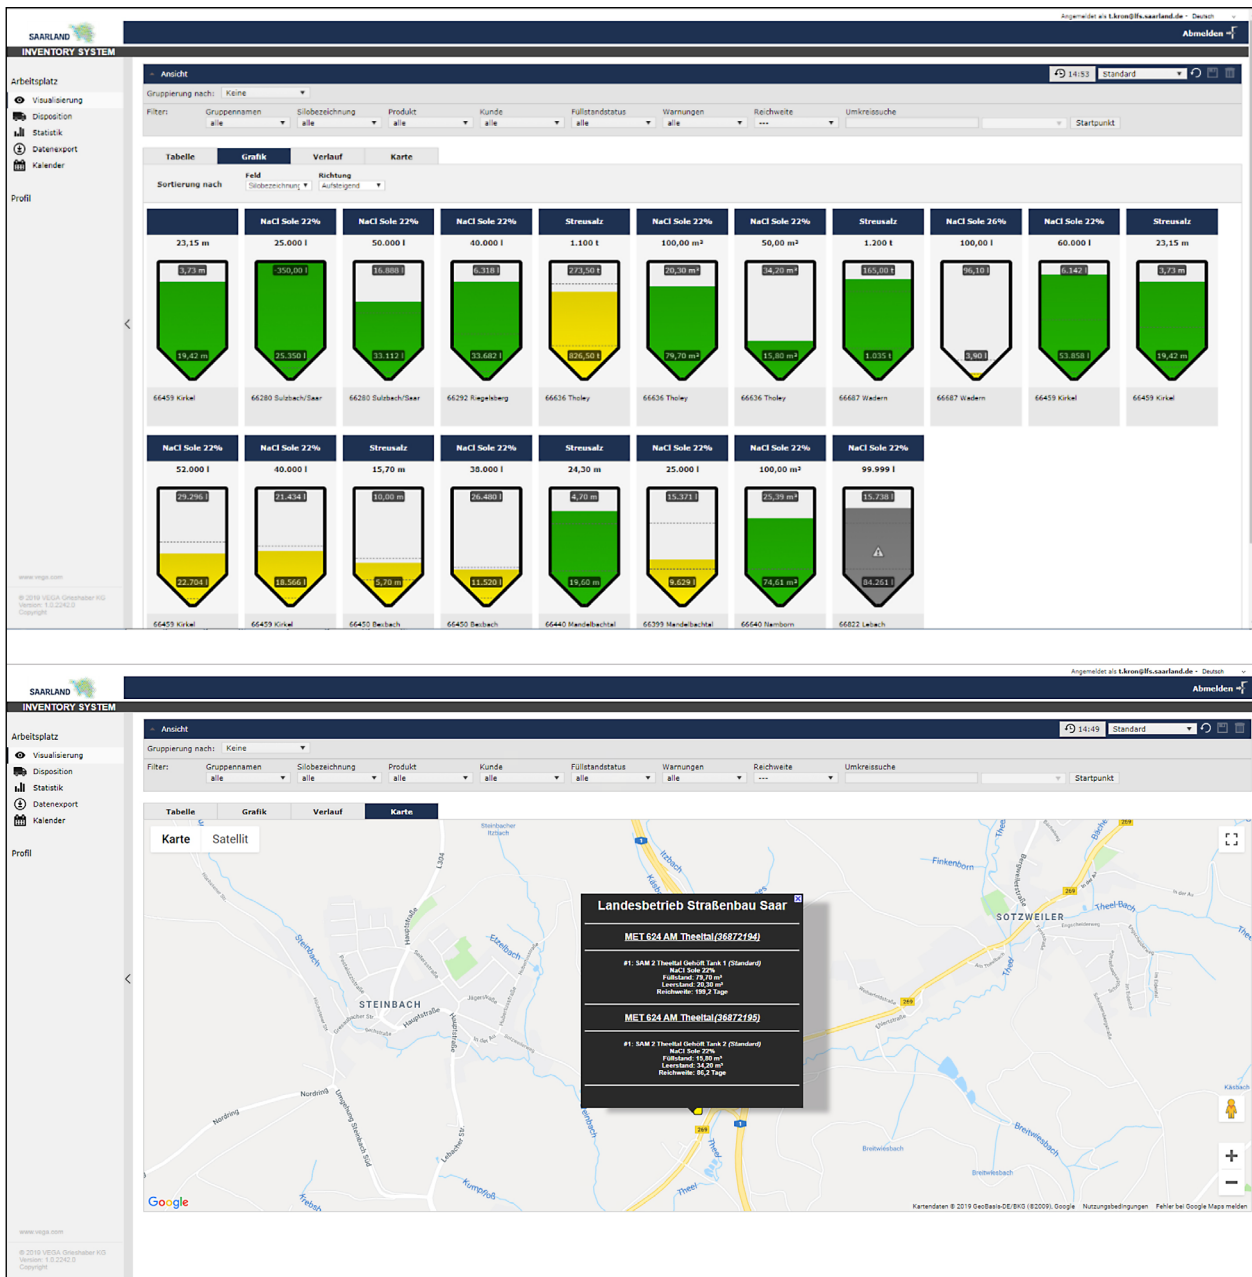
SAARLAND
INVENTORY SYSTEM

Angemeldet als t.kron@lfs.saarland.de - Deutsch

Abmelden

Arbeitsplatz
Visualisierung
Disposition
Statistik
Datenexport
Kalender

Profil

www.vega.com
© 2019 VEGA Grieshaber KG Version: 1.0.2242.0 Copyright

Ansicht

14:53 Standard

Gruppierung nach: Keine

Filter: Gruppennamen alle Silobezeichnung alle Produkt alle Kunde alle Füllstandstatus alle Warnungen alle Reichweite --- Umkreissuche Startpunkt

Tabelle Grafik Verlauf Karte

Sortierung nach Feld Silobezeichnung Richtung Aufsteigend

| | NaCl Sole 22% | NaCl Sole 22% | NaCl Sole 22% | Streusalz | NaCl Sole 22% | NaCl Sole 22% | Streusalz | NaCl Sole 26% | NaCl Sole 22% | Streusalz |
|---|---|---|---|---|---|---|---|---|---|---|
| 23,15 m | 25.000 l | 50.000 l | 40.000 l | 1.100 t | 100,00 m³ | 50,00 m³ | 1.200 t | 100,00 l | 60.000 l | 23,15 m |
| 3,73 m | -350,00 l | 16.888 l | 6.318 l | 273,50 t | 20,30 m³ | 34,20 m³ | 165,00 t | 96,10 l | 6.142 l | 3,73 m |
| 19,42 m | 25.350 l | 33.112 l | 33.682 l | 826,50 t | 79,70 m³ | 15,80 m³ | 1.035 t | 3,90 l | 53.858 l | 19,42 m |
| 66459 Kirkel | 66280 Sulzbach/Saar | 66280 Sulzbach/Saar | 66292 Riegelsberg | 66636 Tholey | 66636 Tholey | 66636 Tholey | 66687 Wadern | 66687 Wadern | 66459 Kirkel | 66459 Kirkel |

| NaCl Sole 22% | NaCl Sole 22% | Streusalz | NaCl Sole 22% | Streusalz | NaCl Sole 22% | NaCl Sole 22% | NaCl Sole 22% |
|---|---|---|---|---|---|---|---|
| 52.000 l | 40.000 l | 15,70 m | 38.000 l | 24,30 m | 25.000 l | 100,00 m³ | 99.999 l |
| 29.296 l | 21.434 l | 10,00 m | 26.480 l | 4,70 m | 15.371 l | 25,39 m³ | 15.738 l |
| 22.704 l | 18.566 l | 5,70 m | 11.520 l | 19,60 m | 9.629 l | 74,61 m³ | 84.261 l |
| 66459 Kirkel | 66459 Kirkel | 66450 Bexbach | 66450 Bexbach | 66440 Mandelbachtal | 66399 Mandelbachtal | 66640 Namborn | 66822 Lebach |

SAARLAND
INVENTORY SYSTEM

Angemeldet als t.kron@lfs.saarland.de - Deutsch

Abmelden

Arbeitsplatz
Visualisierung
Disposition
Statistik
Datenexport
Kalender

Profil

www.vega.com
© 2019 VEGA Grieshaber KG Version: 1.0.2242.0 Copyright

Ansicht

14:49 Standard

Gruppierung nach: Keine

Filter: Gruppennamen alle Silobezeichnung alle Produkt alle Kunde alle Füllstandstatus alle Warnungen alle Reichweite --- Umkreissuche Startpunkt

Tabelle Grafik Verlauf Karte

Karte Satellit

Landesbetrieb Straßenbau Saar

MET 624 AM Theeltal(36872194)

#1: SAM 2 Theeltal Gehöft Tank 1 (Standard)
NaCl Sole 22%
Füllstand: 79,70 m³
Leerstand: 20,30 m³
Reichweite: 199,2 Tage

MET 624 AM Theeltal(36872195)

#1: SAM 2 Theeltal Gehöft Tank 2 (Standard)
NaCl Sole 22%
Füllstand: 15,80 m³
Leerstand: 34,20 m³
Reichweite: 86,2 Tage

STEINBACH
SOTZWEILER
Finkenborn
Theel-Bach
Theel
Itzbach
Eizelbach
Hauptstraße
Breitwiesbach
Nordring
Kumpfloß
Kastbach
Steinbacher Itzbach
L304
269
1

Google

Kartendaten © 2019 GeoBasis-DE/BKG (©2009), Google Nutzungsbedingungen Fehler bei Google Maps melden